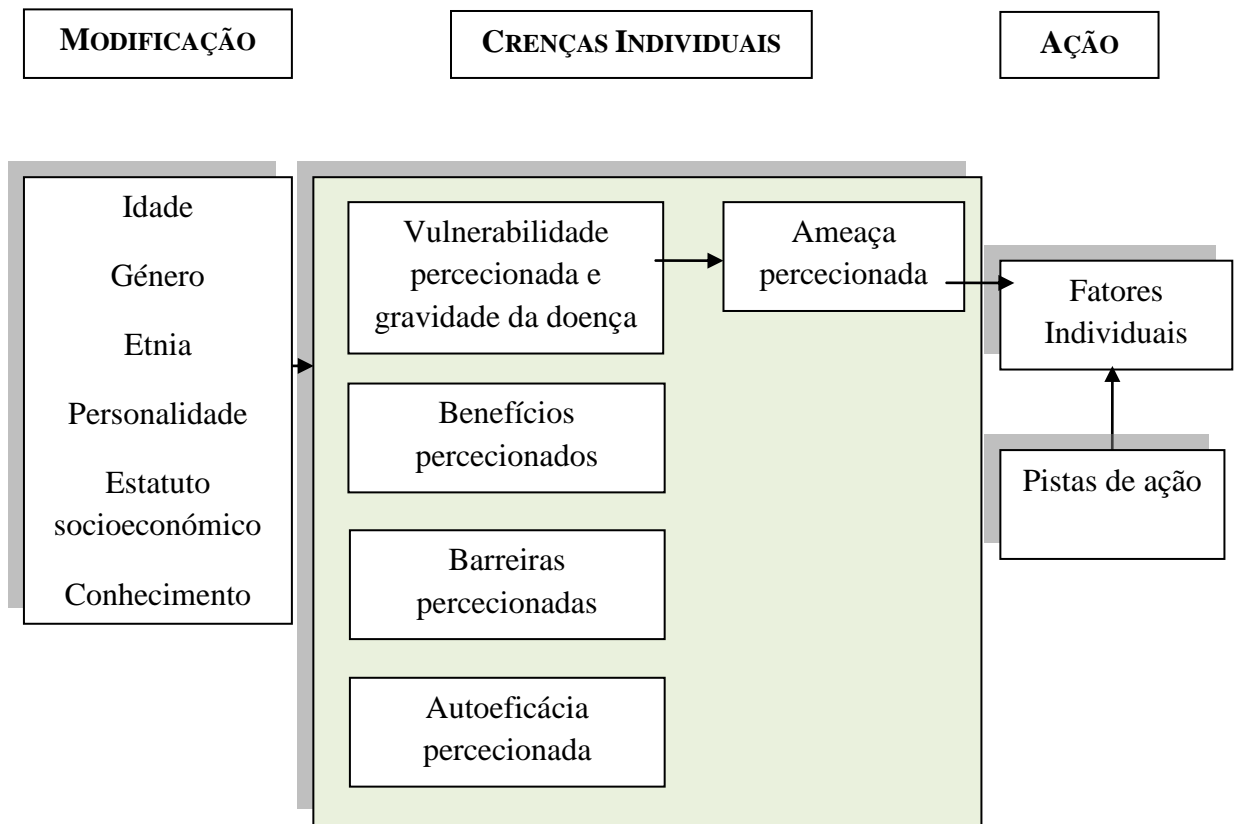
MODIFICAÇÃO

CRENÇAS INDIVIDUAIS

AÇÃO

Idade

Género

Etnia

Personalidade

Estatuto socioeconómico

Conhecimento

Vulnerabilidade percecionada e gravidade da doença

Ameaça percecionada

Benefícios percecionados

Barreiras percecionadas

Autoeficácia percecionada

Fatores Individuais

Pistas de ação